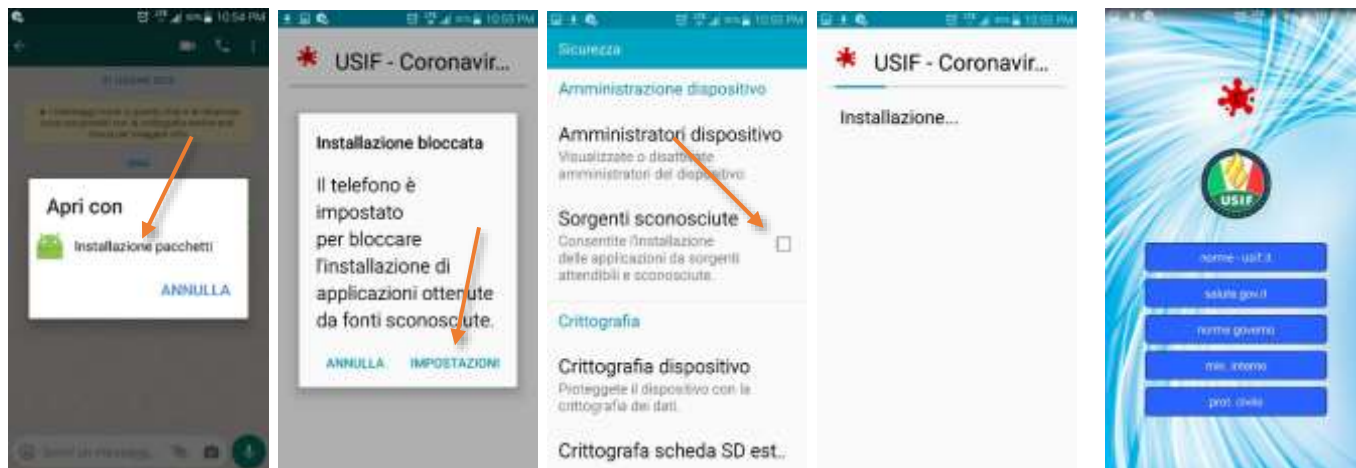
10:54 PM

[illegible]

Apri con

Installazione pacchetti

ANNULLA

10:55 PM

USIF - Coronavir...

Installazione bloccata

Il telefono è impostato per bloccare l'installazione di applicazioni ottenute da fonti sconosciute.

ANNULLA IMPOSTAZIONI

10:55 PM

Sicurezza

Amministrazione dispositivo

Amministratori dispositivo

Visualizzate o disattivate amministratori del dispositivo.

Sorgenti sconosciute

Consentite l'installazione delle applicazioni da sorgenti attendibili e sconosciute.

Crittografia

Crittografia dispositivo

Proteggete il dispositivo con la crittografia dei dati.

Crittografa scheda SD est..

10:55 PM

USIF - Coronavir...

Installazione...

USIF

norme - usif.it

salute.gov.it

norme governo

min. interno

prot. civile